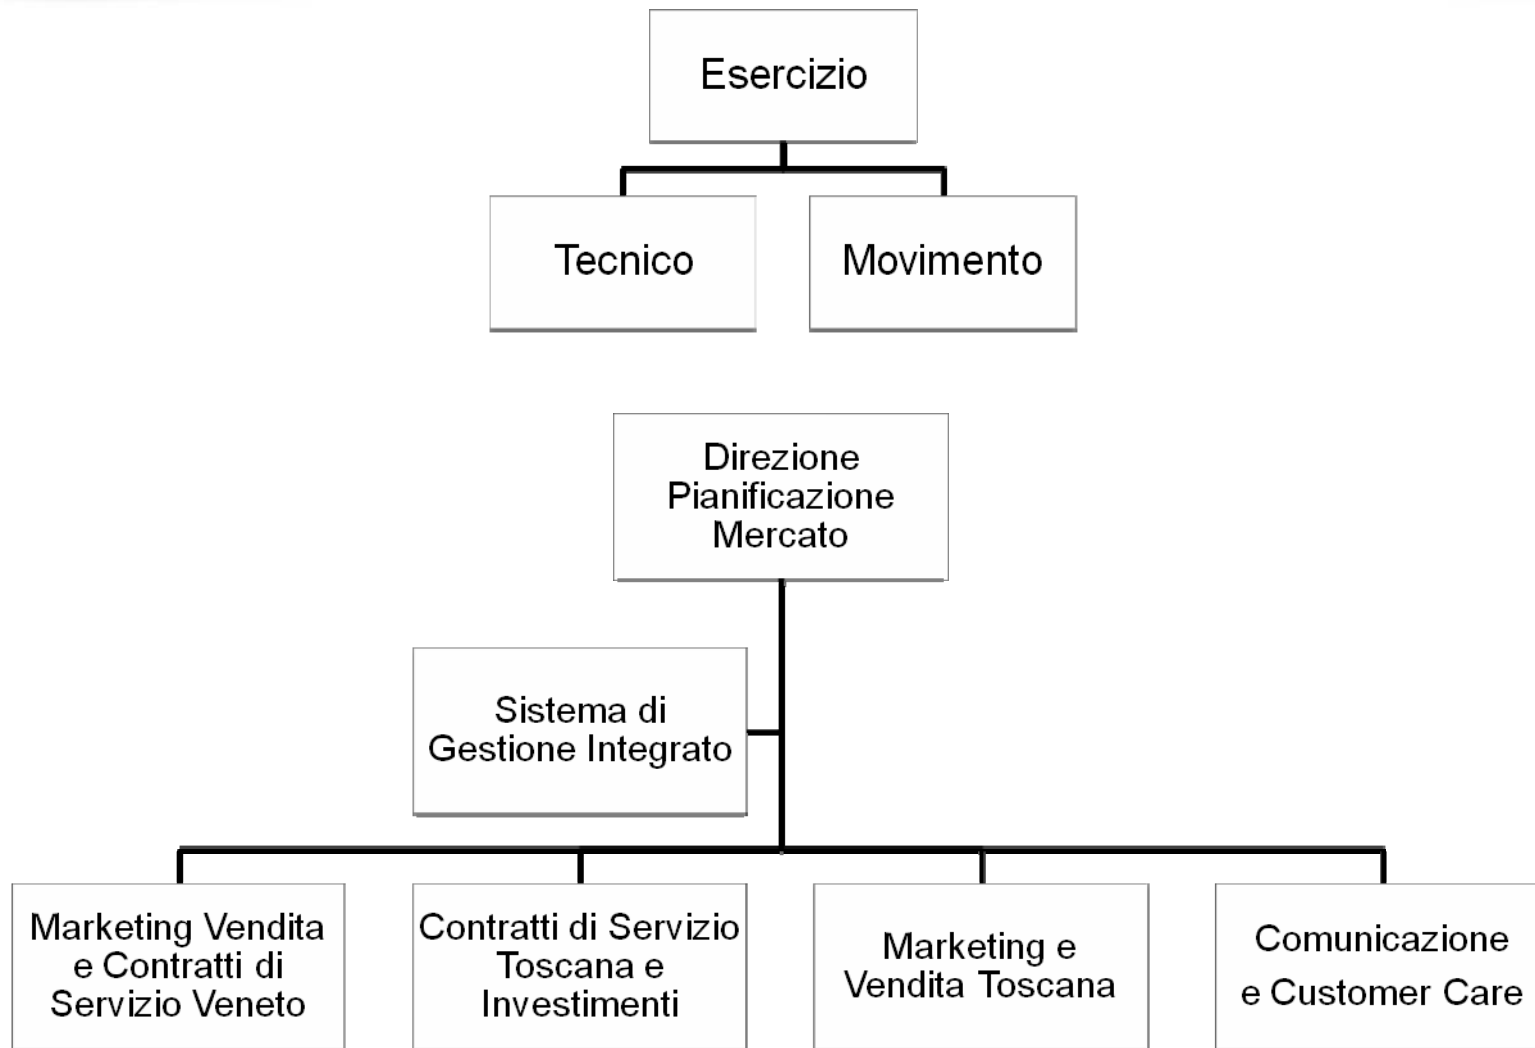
Esercizio

Tecnico

Movimento

Direzione Pianificazione Mercato

Sistema di Gestione Integrato

Marketing Vendita e Contratti di Servizio Veneto

Contratti di Servizio Toscana e Investimenti

Marketing e Vendita Toscana

Comunicazione e Customer Care